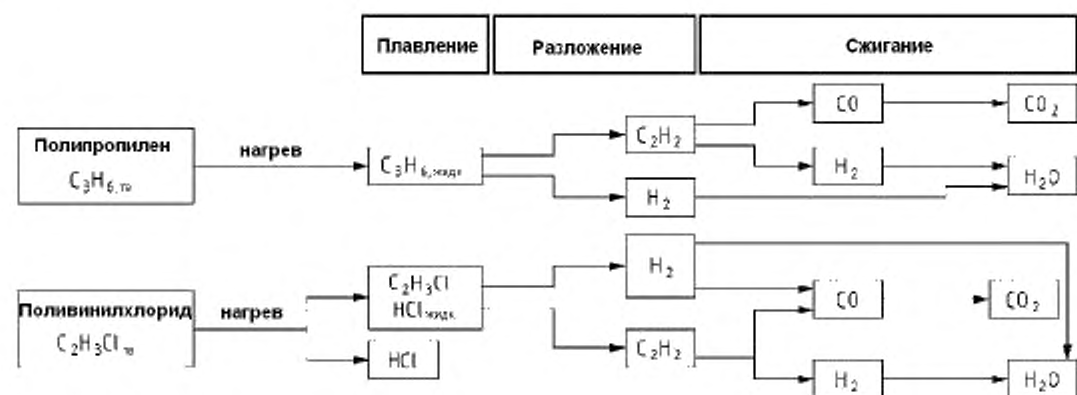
Плавление

Разложение

Сжигание

Полипропилен
$C_3H_{6,тв}$

нагрев

$C_3H_{6,жидк}$

$C_2H_2$

$H_2$

$CO$

$CO_2$

$H_2$

$H_2O$

Поливинилхлорид
$C_2H_3Cl_{тв}$

нагрев

$C_2H_3Cl$
$HCl_{жидк}$

$HCl$

$H_2$

$C_2H_2$

$CO$

$CO_2$

$H_2$

$H_2O$